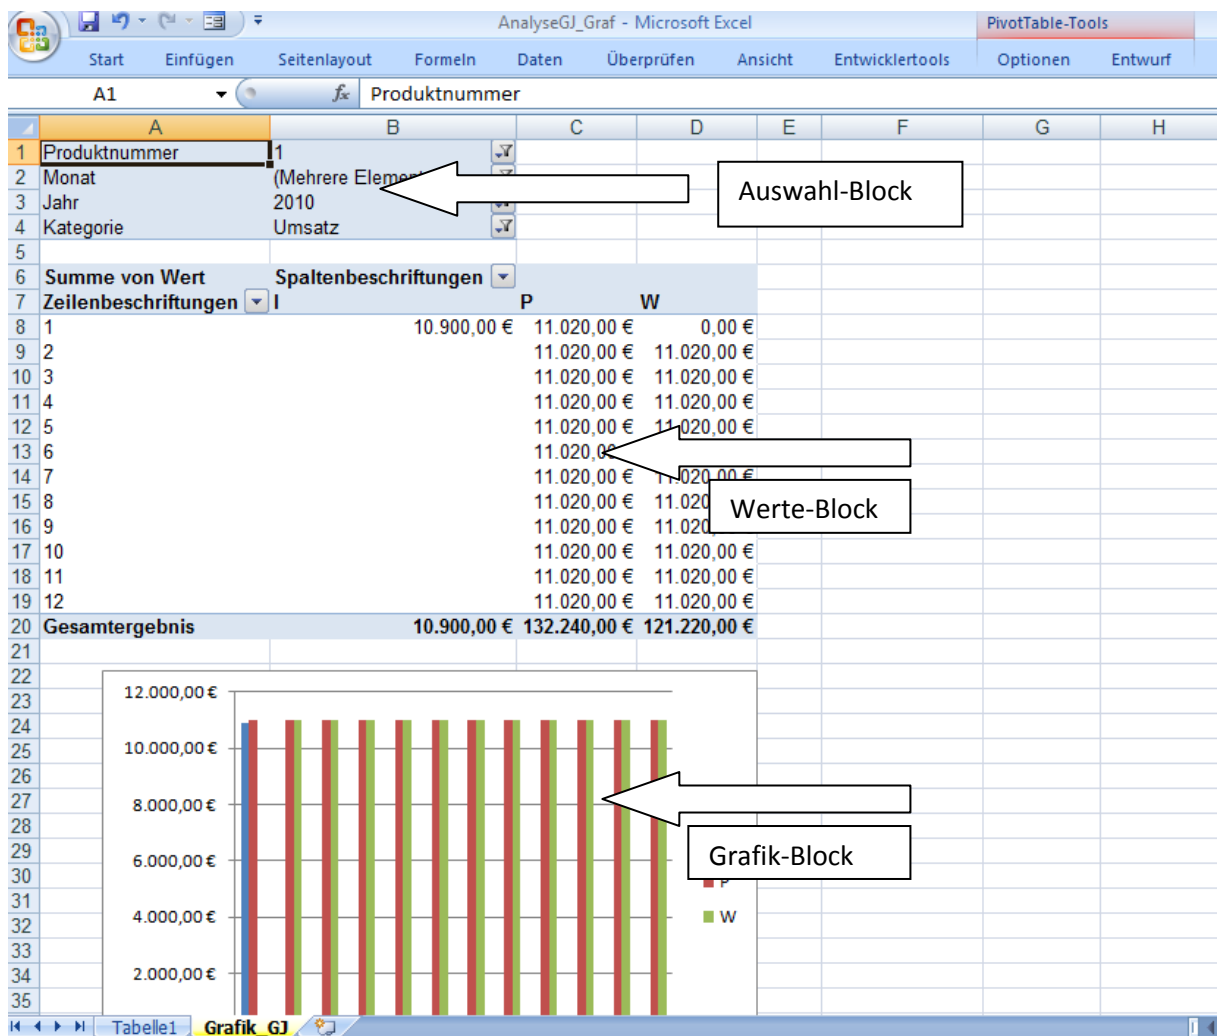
AnalyseGJ_Graf - Microsoft Excel

PivotTable-Tools

Start Einfügen Seitenlayout Formeln Daten Überprüfen Ansicht Entwicklertools Optionen Entwurf

A1 Produktnummer

| | A | B | C | D | E | F | G | H |
|---|---|---|---|---|---|---|---|---|
| 1 | Produktnummer | 1 | | | | | | |
| 2 | Monat | (Mehrere Elem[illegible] | | | | | | |
| 3 | Jahr | 2010 | | | | | | |
| 4 | Kategorie | Umsatz | | | | | | |
| 5 | | | | | | | | |
| 6 | Summe von Wert | Spaltenbeschriftungen | | | | | | |
| 7 | Zeilenbeschriftungen | I | P | W | | | | |
| 8 | 1 | 10.900,00 € | 11.020,00 € | 0,00 € | | | | |
| 9 | 2 | | 11.020,00 € | 11.020,00 € | | | | |
| 10 | 3 | | 11.020,00 € | 11.020,00 € | | | | |
| 11 | 4 | | 11.020,00 € | 11.020,00 € | | | | |
| 12 | 5 | | 11.020,00 € | 11.020,00 € | | | | |
| 13 | 6 | | 11.020,0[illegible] | | | | | |
| 14 | 7 | | 11.020,00 € | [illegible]020,00 € | | | | |
| 15 | 8 | | 11.020,00 € | 11.020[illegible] | | | | |
| 16 | 9 | | 11.020,00 € | 11.020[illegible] | | | | |
| 17 | 10 | | 11.020,00 € | 11.020,00 € | | | | |
| 18 | 11 | | 11.020,00 € | 11.020,00 € | | | | |
| 19 | 12 | | 11.020,00 € | 11.020,00 € | | | | |
| 20 | Gesamtergebnis | 10.900,00 € | 132.240,00 € | 121.220,00 € | | | | |

Auswahl-Block

Werte-Block

12.000,00 €
10.000,00 €
8.000,00 €
6.000,00 €
4.000,00 €
2.000,00 €

P
W

Grafik-Block

Tabelle1 Grafik_GJ